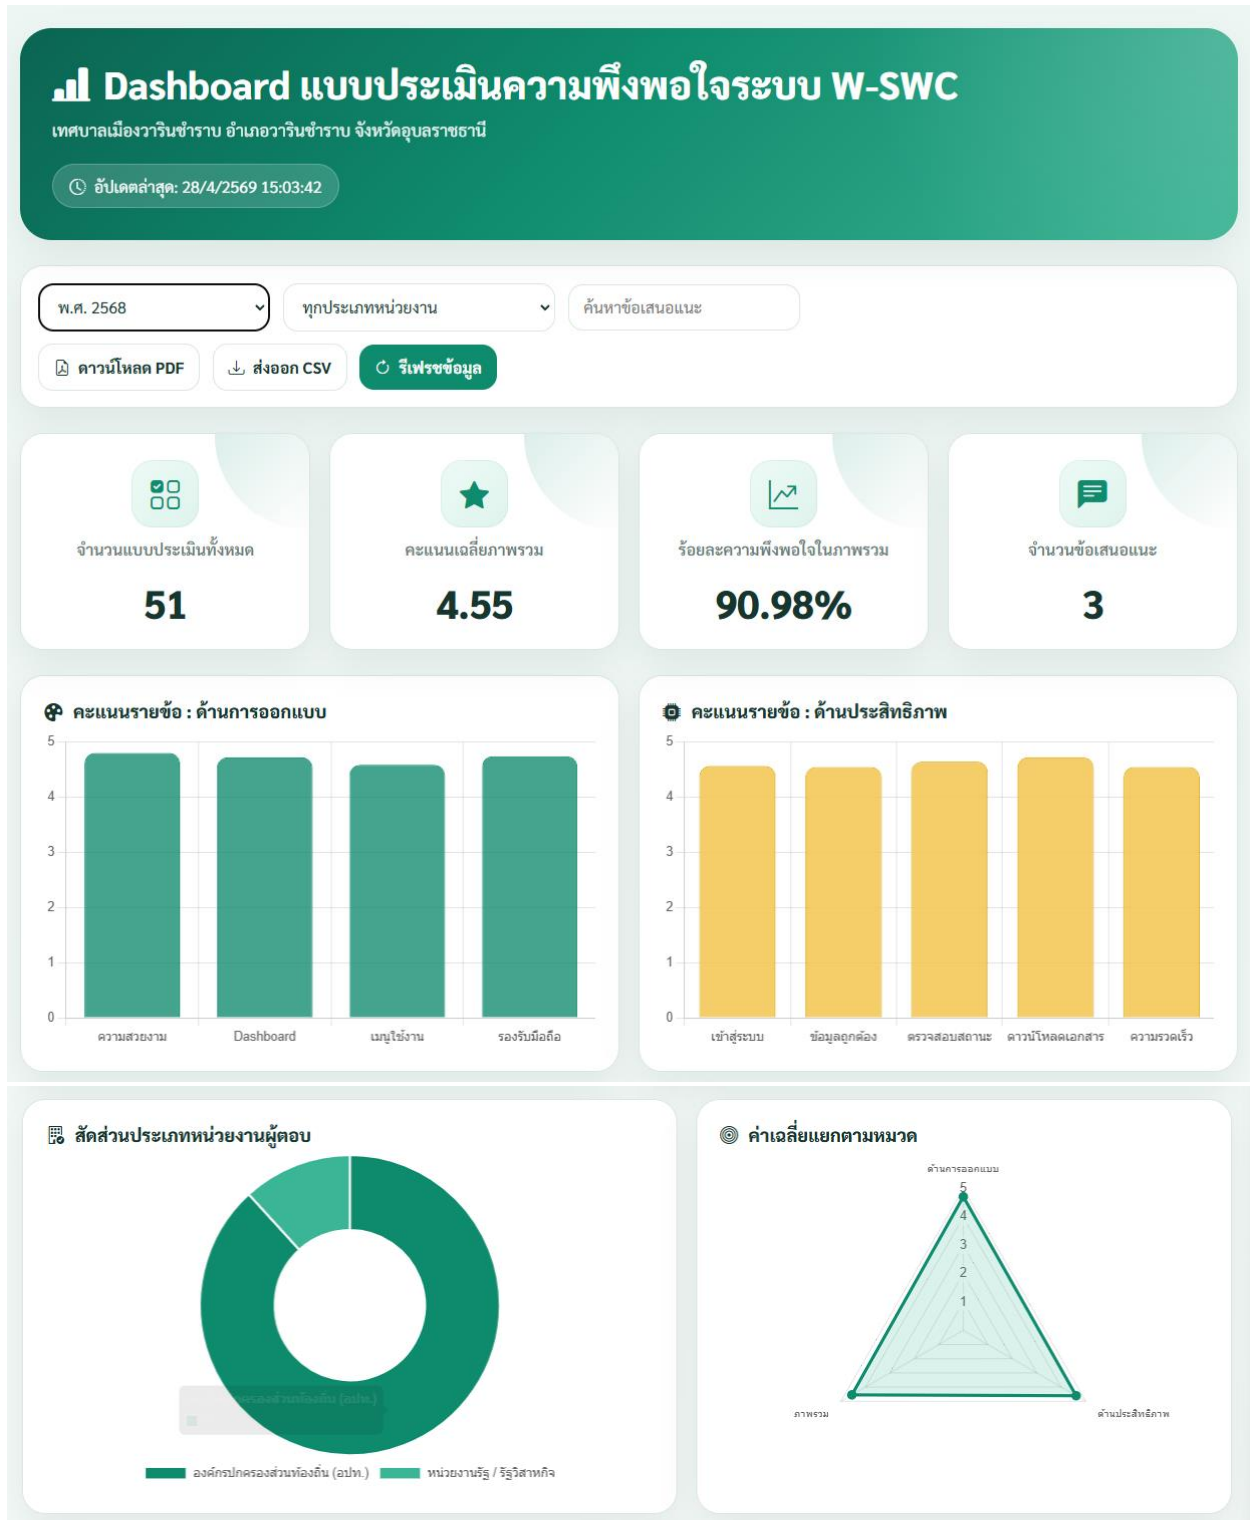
Dashboard แบบประเมินความพึงพอใจระบบ W-SWC

เทศบาลเมืองวารินชำราบ อำเภอวารินชำราบ จังหวัดอุบลราชธานี

อัปเดตล่าสุด: 28/4/2569 15:03:42

พ.ศ. 2568

ทุกประเภทหน่วยงาน

ค้นหาข้อเสนอแนะ

ดาวน์โหลด PDF

ส่งออก CSV

รีเฟรชข้อมูล

จำนวนแบบประเมินทั้งหมด

51

คะแนนเฉลี่ยภาพรวม

4.55

ร้อยละความพึงพอใจในภาพรวม

90.98%

จำนวนข้อเสนอแนะ

3

คะแนนรายข้อ : ด้านการออกแบบ

5
4
3
2
1
0

ความสวยงาม Dashboard เมนูใช้งาน รองรับมือถือ

คะแนนรายข้อ : ด้านประสิทธิภาพ

5
4
3
2
1
0

เข้าสู่ระบบ ข้อมูลถูกต้อง ตรวจสอบสถานะ ดาวน์โหลดเอกสาร ความรวดเร็ว

สัดส่วนประเภทหน่วยงานผู้ตอบ

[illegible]

องค์กรปกครองส่วนท้องถิ่น (อปท.) หน่วยงานรัฐ / รัฐวิสาหกิจ

ค่าเฉลี่ยแยกตามหมวด

ด้านการออกแบบ

5
4
3
2
1

ภาพรวม

ด้านประสิทธิภาพ